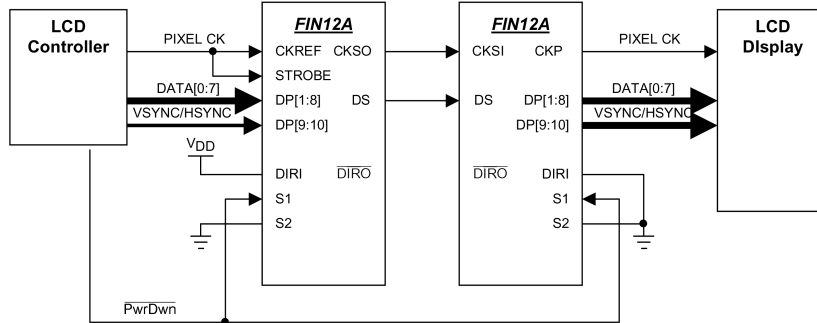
LCD Controller

PIXEL CK

DATA[0:7]

VSYNC/HSYNC

$V_{DD}$

FIN12A

CKREF CKSO

STROBE

DP[1:8] DS

DP[9:10]

DIRI $\overline{DIRO}$

S1

S2

FIN12A

CKSI CKP

DS DP[1:8]

DP[9:10]

$\overline{DIRO}$ DIRI

S1

S2

PIXEL CK

DATA[0:7]

VSYNC/HSYNC

LCD DIsplay

$\overline{PwrDwn}$